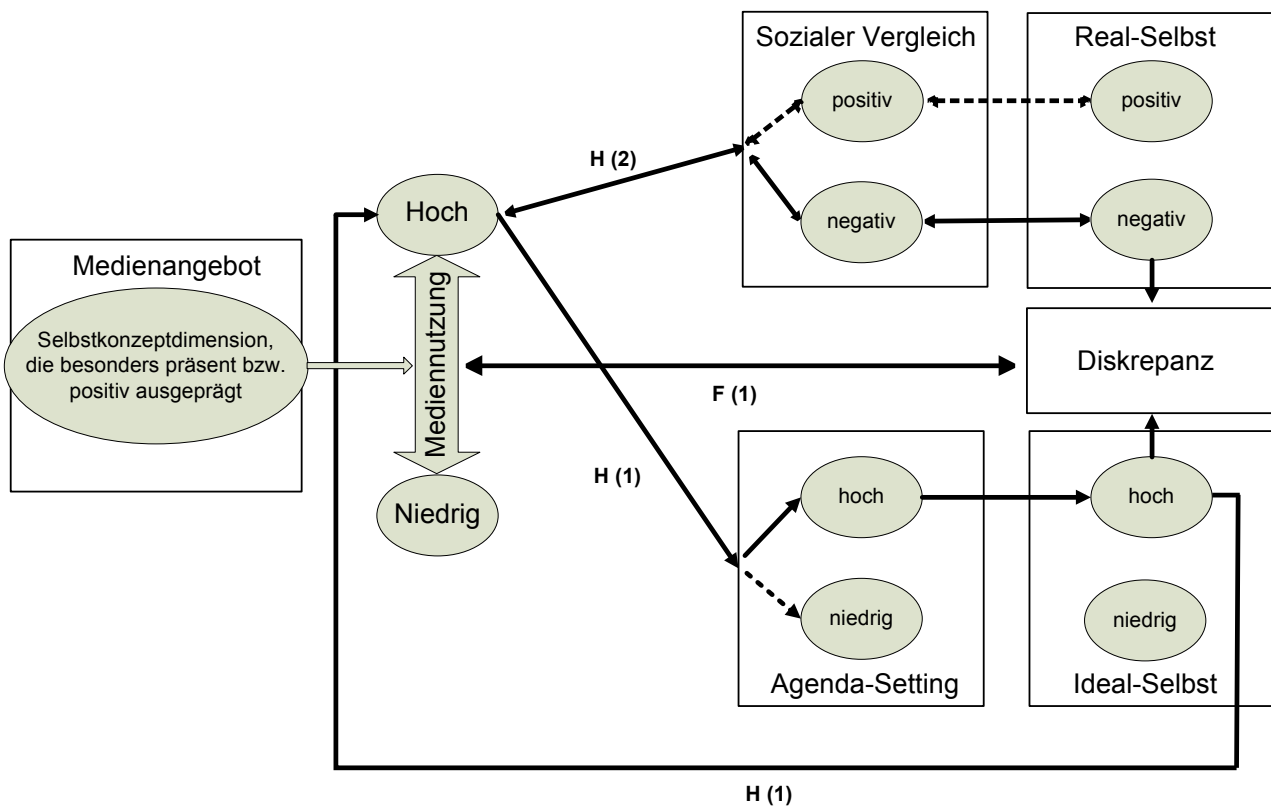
Sozialer Vergleich

Real-Selbst

positiv

positiv

H (2)

negativ

negativ

Hoch

Medienangebot

Selbstkonzeptdimension, die besonders präsent bzw. positiv ausgeprägt

Mediennutzung

Diskrepanz

F (1)

H (1)

hoch

hoch

Niedrig

niedrig

niedrig

Agenda-Setting

Ideal-Selbst

H (1)